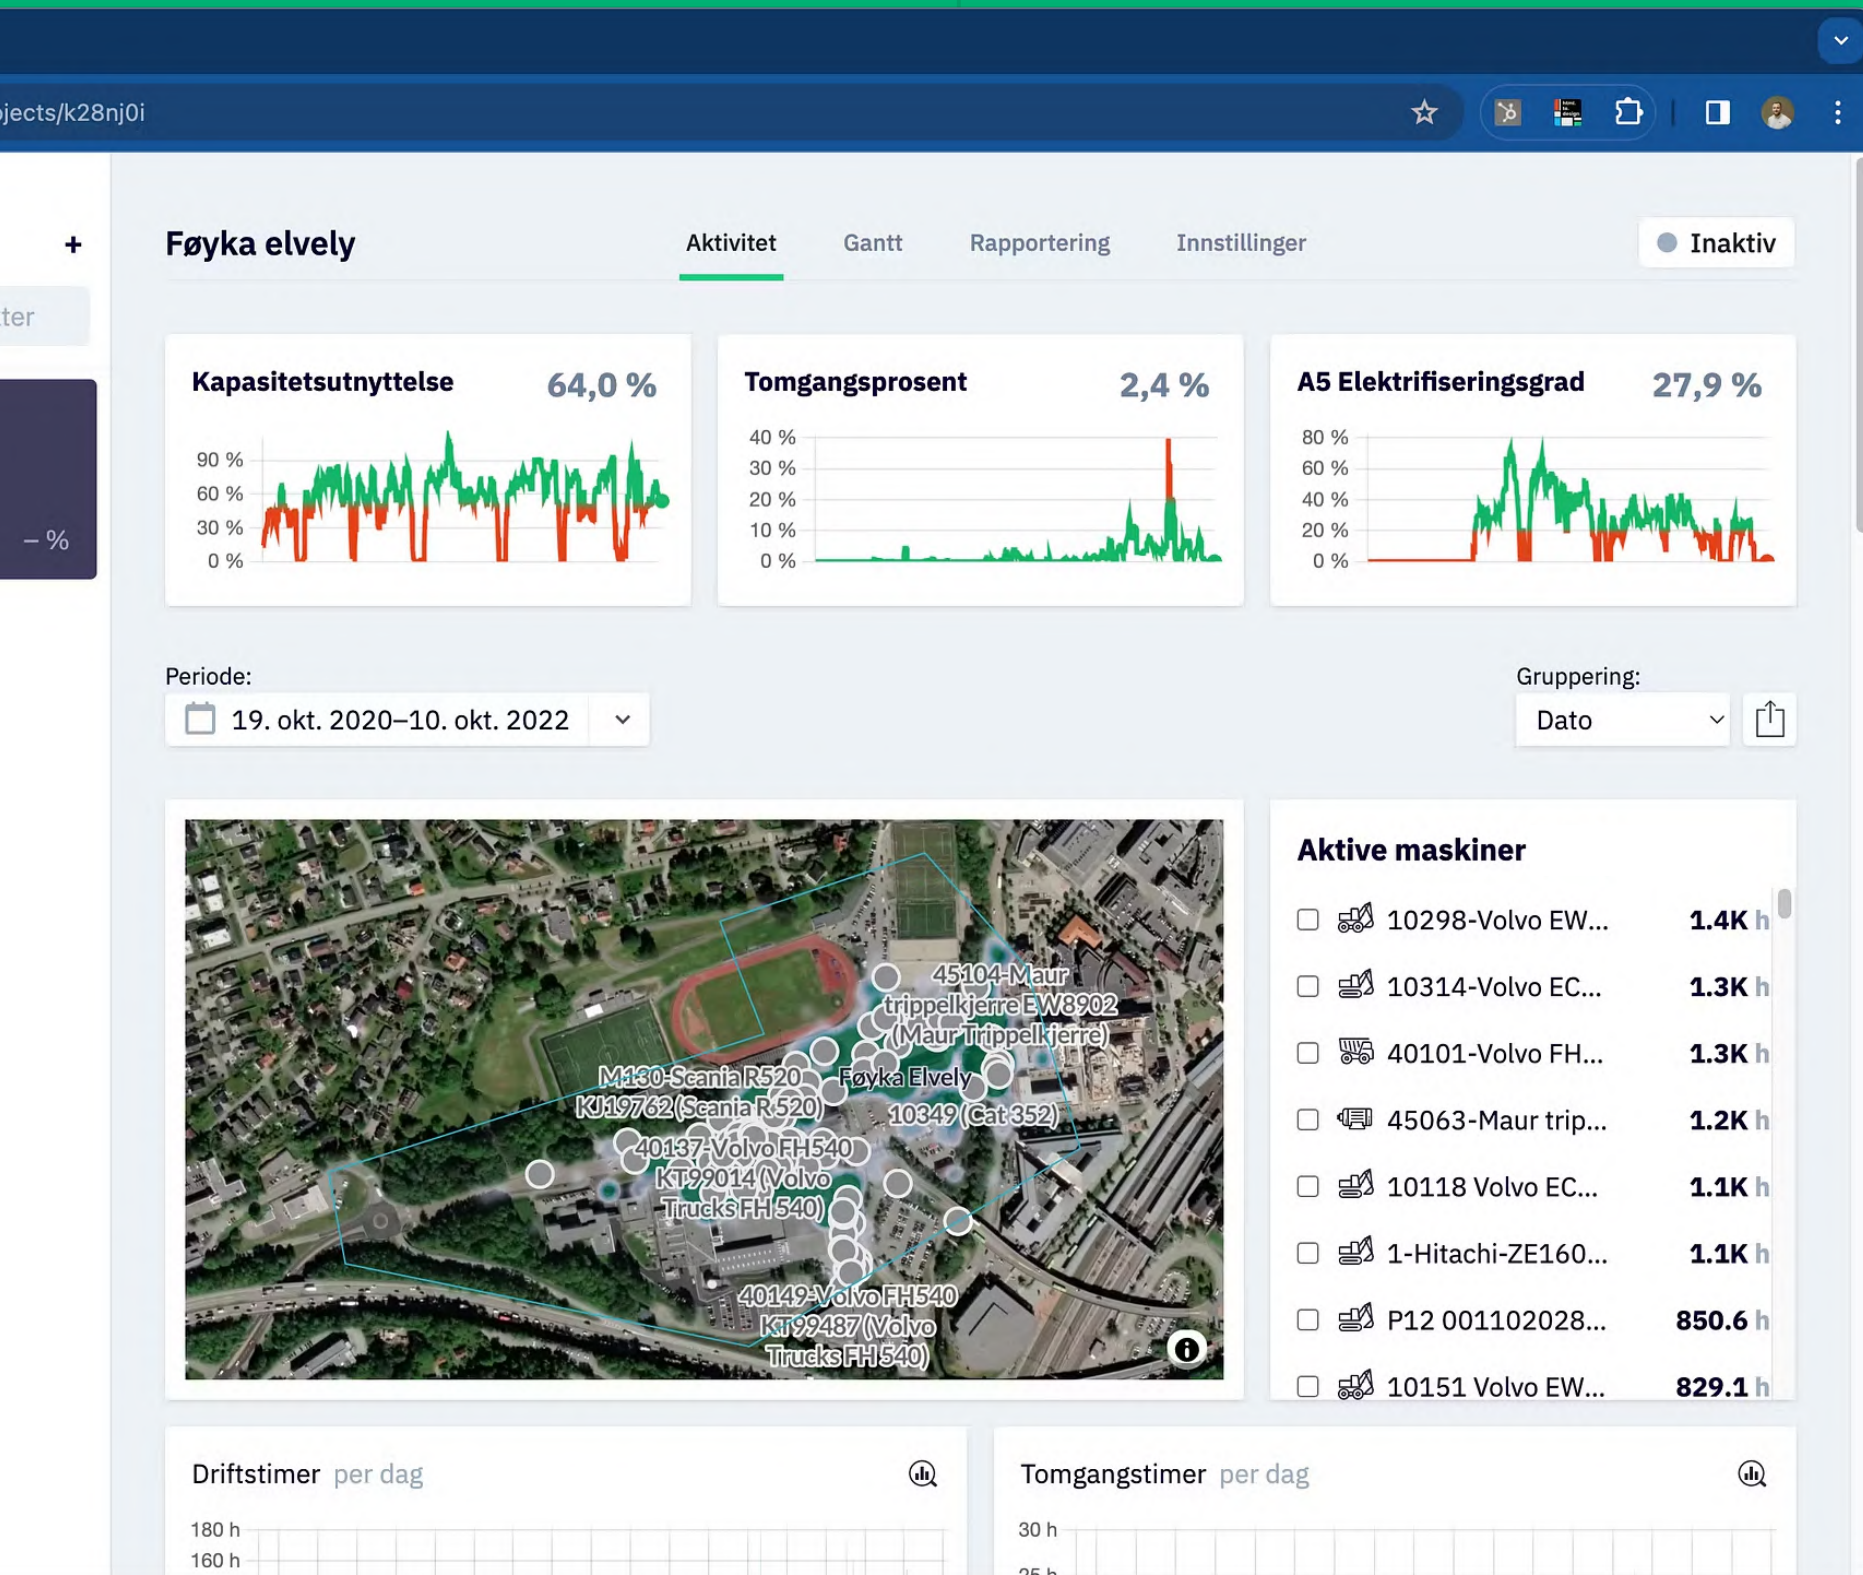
jects/k28nj0i

+

ter

– %

Føyka elvely

Aktivitet Gantt Rapportering Innstillinger

Inaktiv

Kapasitetsutnyttelse 64,0 %

90 %
60 %
30 %
0 %

Tomgangsprosent 2,4 %

40 %
30 %
20 %
10 %
0 %

A5 Elektrifiseringsgrad 27,9 %

80 %
60 %
40 %
20 %
0 %

Periode:

19. okt. 2020–10. okt. 2022

Gruppering:

Dato

45104-Maur trippelkjerre EW8902 (Maur Trippelkjerre)

M130-Scania R520 KJ19762 (Scania R 520)

Føyka Elvely

10349 (Cat 352)

40137-Volvo FH540 KT99014 (Volvo Trucks FH 540)

40149-Volvo FH540 KT99487 (Volvo Trucks FH 540)

Aktive maskiner

| | | |
|---|---|---|
| ☐ | 10298-Volvo EW... | 1.4K h |
| ☐ | 10314-Volvo EC... | 1.3K h |
| ☐ | 40101-Volvo FH... | 1.3K h |
| ☐ | 45063-Maur trip... | 1.2K h |
| ☐ | 10118 Volvo EC... | 1.1K h |
| ☐ | 1-Hitachi-ZE160... | 1.1K h |
| ☐ | P12 001102028... | 850.6 h |
| ☐ | 10151 Volvo EW... | 829.1 h |

Driftstimer per dag

180 h
160 h

Tomgangstimer per dag

30 h
25 h